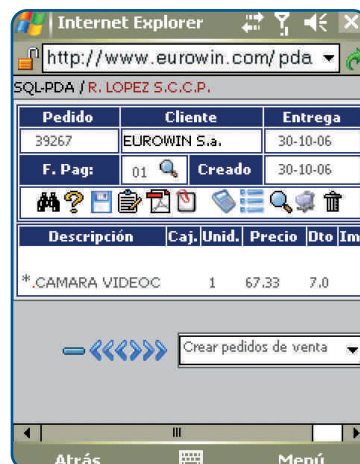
Internet Explorer

http://www.eurowin.com/pda

SQL-PDA / R. LOPEZ S.C.C.P.

| Pedido | Cliente | Entrega |
|---|---|---|
| 39267 | EUROWIN S.a. | 30-10-06 |
| F. Pag: | 01 | Creado | 30-10-06 |

| Descripción | Caj. | Unid. | Precio | Dto | Im |
|---|---|---|---|---|---|
| *.CAMARA VIDEOC | | 1 | 67.33 | 7.0 | |

Crear pedidos de venta

Atrás

Menú